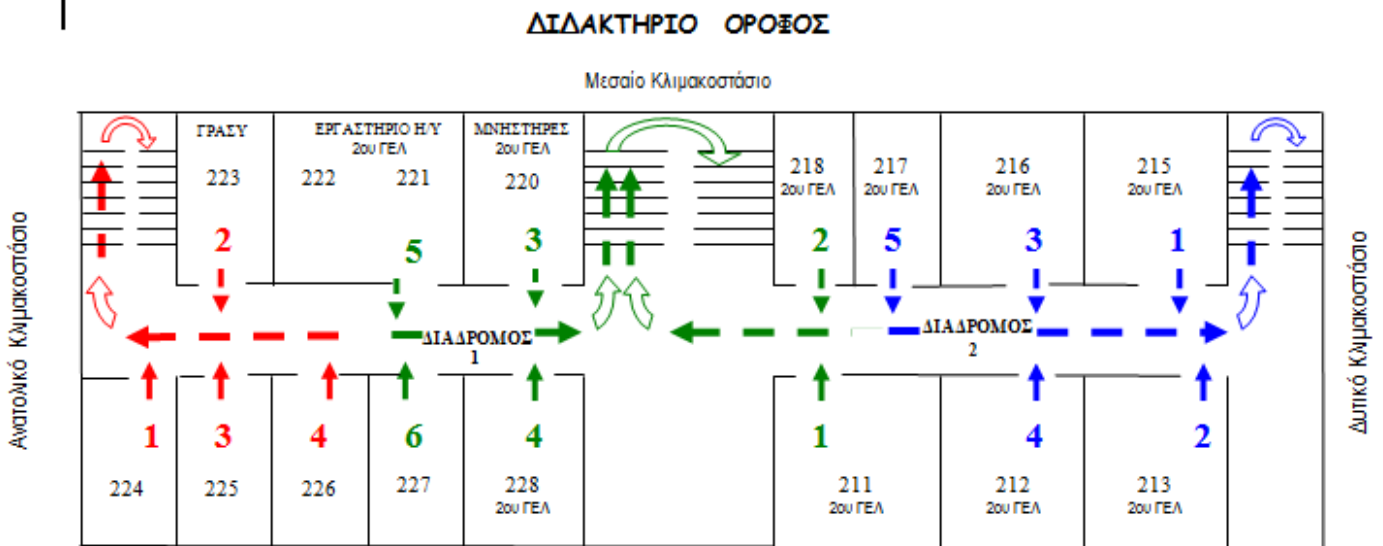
ΔΙΔΑΚΤΗΡΙΟ ΟΡΟΦΟΣ

Μεσαίο Κλιμακοστάσιο

ΓΡΑΣΥ
223

ΕΡΓΑΣΤΗΡΙΟ Η/Υ
2ου ΓΕΛ
222 221

ΜΝΗΣΤΗΡΕΣ
2ου ΓΕΛ
220

218
2ου ΓΕΛ

217
2ου ΓΕΛ

216
2ου ΓΕΛ

215
2ου ΓΕΛ

Ανατολικό Κλιμακοστάσιο

2 5 3 2 5 3 1

ΔΙΑΔΡΟΜΟΣ
1

ΔΙΑΔΡΟΜΟΣ
2

Δυτικό Κλιμακοστάσιο

1 3 4 6 4 1 4 2

224 225 226 227

228
2ου ΓΕΛ

211
2ου ΓΕΛ

212
2ου ΓΕΛ

213
2ου ΓΕΛ